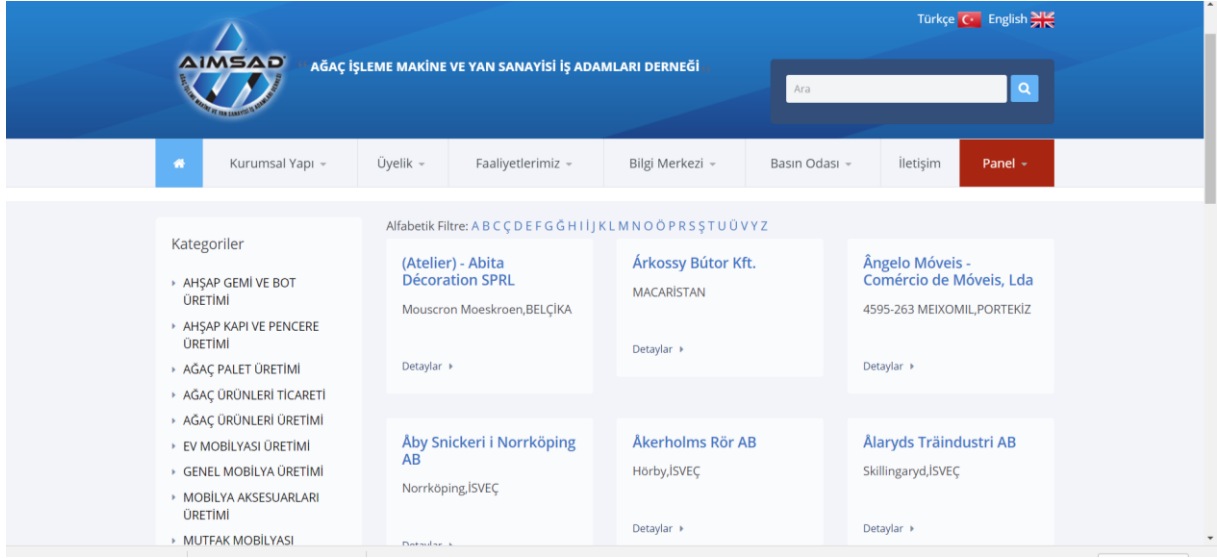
Türkçe English

AIMSAD

AĞAÇ İŞLEME MAKİNE VE YAN SANAYİSİ İŞ ADAMLARI DERNEĞİ

Ara

Kurumsal Yapı ▾ | Üyelik ▾ | Faaliyetlerimiz ▾ | Bilgi Merkezi ▾ | Basın Odası ▾ | İletişim | Panel ▾

Kategoriler

- AHŞAP GEMİ VE BOT ÜRETİMİ
- AHŞAP KAPI VE PENCERE ÜRETİMİ
- AĞAÇ PALET ÜRETİMİ
- AĞAÇ ÜRÜNLERİ TİCARETİ
- AĞAÇ ÜRÜNLERİ ÜRETİMİ
- EV MOBİLYASI ÜRETİMİ
- GENEL MOBİLYA ÜRETİMİ
- MOBİLYA AKSESUARLARI ÜRETİMİ
- MUTFAK MOBİLYASI

Alfabetik Filtre: A B C Ç D E F G Ğ H I İ J K L M N O Ö P R S Ş T U Ü V Y Z

(Atelier) - Abita Décoration SPRL
Mouscron Moeskroen,BELÇİKA
Detaylar ▸

Árkossy Bútor Kft.
MACARİSTAN
Detaylar ▸

Ângelo Móveis - Comércio de Móveis, Lda
4595-263 MEIXOMIL,PORTEKİZ
Detaylar ▸

Åby Snickeri i Norrköping AB
Norrköping,İSVEÇ
Detaylar ▸

Åkerholms Rör AB
Hörby,İSVEÇ
Detaylar ▸

Ålaryds Träindustri AB
Skillingaryd,İSVEÇ
Detaylar ▸